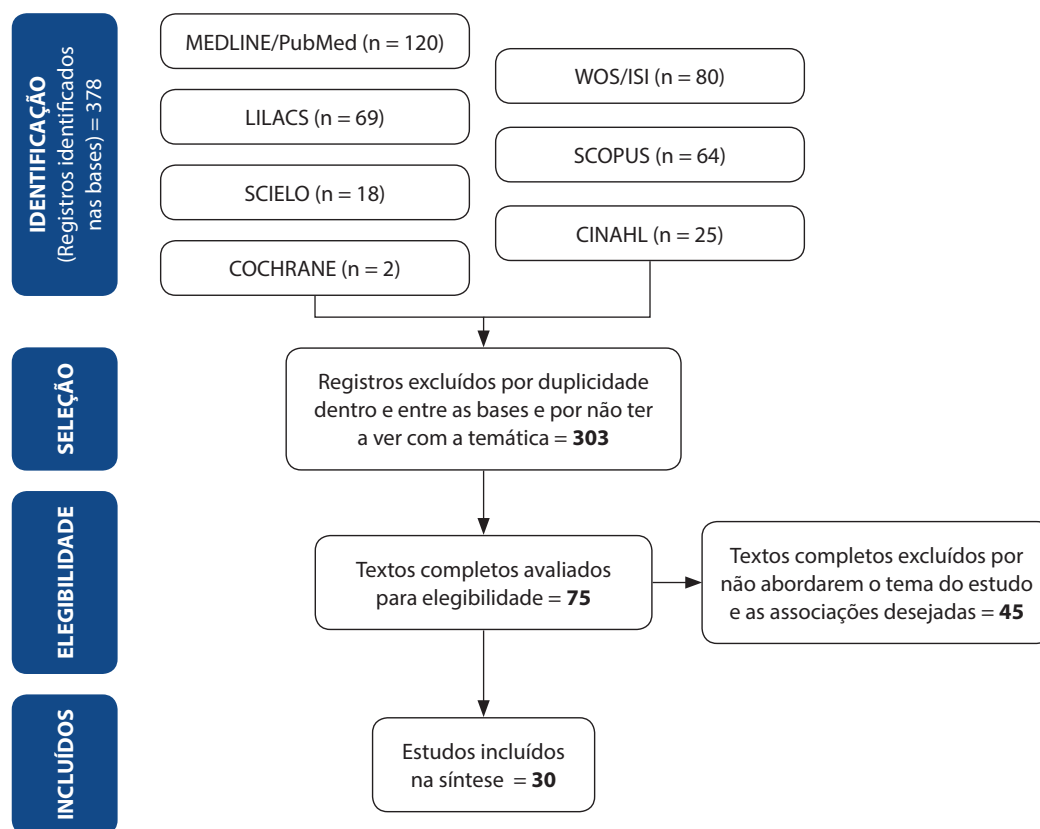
IDENTIFICAÇÃO (Registros identificados nas bases) = 378

MEDLINE/PubMed (n = 120)

WOS/ISI (n = 80)

LILACS (n = 69)

SCOPUS (n = 64)

SCIELO (n = 18)

CINAHL (n = 25)

COCHRANE (n = 2)

SELEÇÃO

Registros excluídos por duplicidade dentro e entre as bases e por não ter a ver com a temática = **303**

ELEGIBILIDADE

Textos completos avaliados para elegibilidade = **75**

Textos completos excluídos por não abordarem o tema do estudo e as associações desejadas = **45**

INCLUÍDOS

Estudos incluídos na síntese = **30**